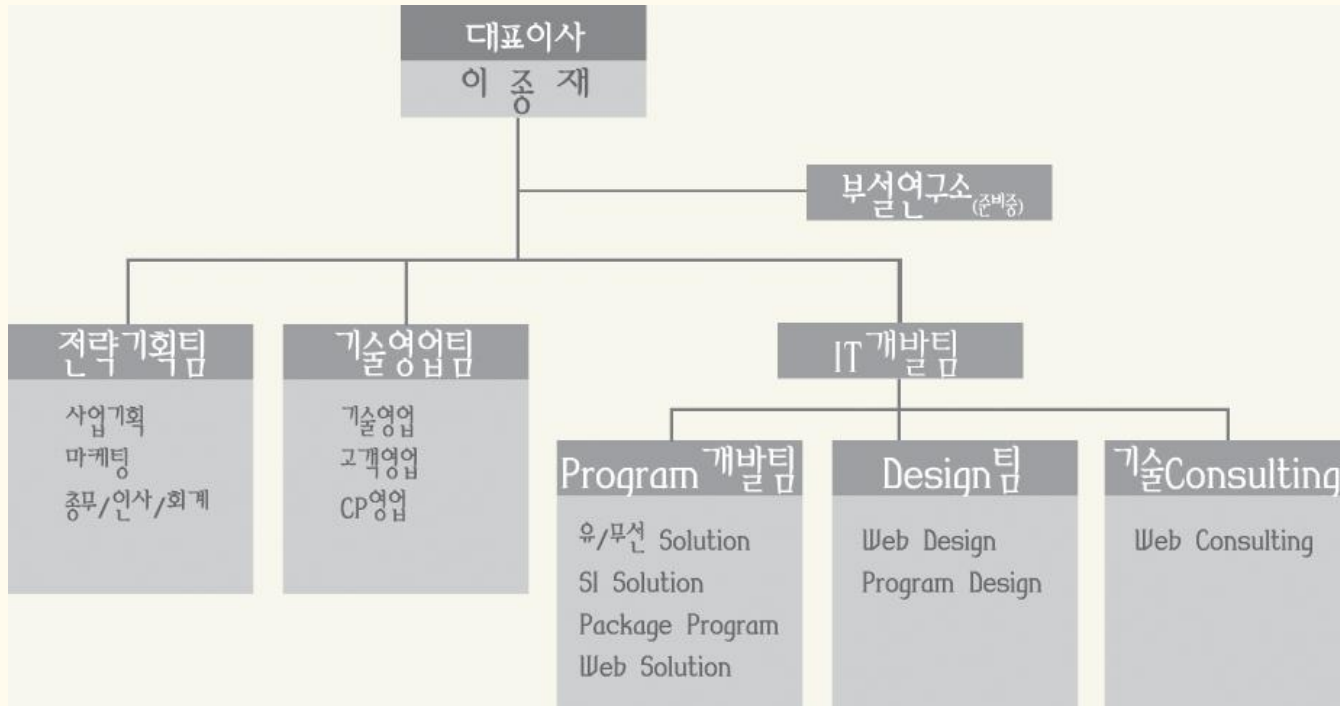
대표이사
이 종 재

부설연구소(준비중)

전략기획팀
사업기획
마케팅
총무/인사/회계

기술영업팀
기술영업
고객영업
CP영업

IT개발팀

Program 개발팀
유/무선 Solution
SI Solution
Package Program
Web Solution

Design팀
Web Design
Program Design

기술Consulting
Web Consulting